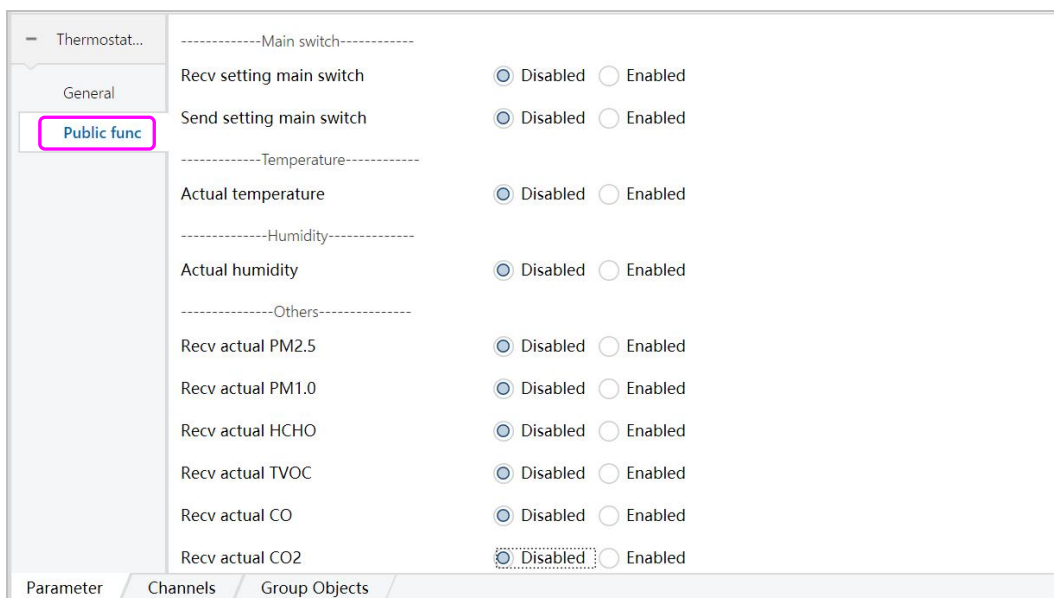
− Thermostat...

General

Public func

-------------Main switch------------

Recv setting main switch Disabled Enabled

Send setting main switch Disabled Enabled

-------------Temperature------------

Actual temperature Disabled Enabled

--------------Humidity--------------

Actual humidity Disabled Enabled

---------------Others---------------

Recv actual PM2.5 Disabled Enabled

Recv actual PM1.0 Disabled Enabled

Recv actual HCHO Disabled Enabled

Recv actual TVOC Disabled Enabled

Recv actual CO Disabled Enabled

Recv actual CO2 Disabled Enabled

Parameter Channels Group Objects